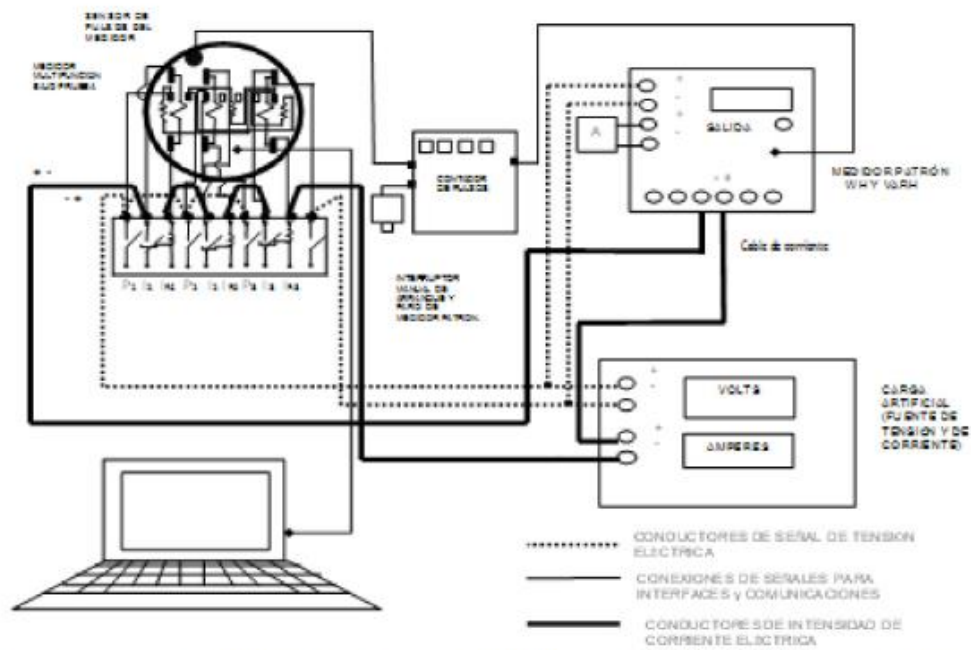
SENSOR DE PULSOS DEL MEDIDOR

MEDIDOR MULTIFUNCION BAJO PRUEBA

A

SALIDA

CONTADOR DE PULSOS

MEDIDOR PATRÓN WH Y VARH

Cable de corriente

INTERRUPTOR MANUAL DE ARRANQUE Y PARO DE MEDIDOR PATRON

Pa Ia Ina Pa Ia Ina Pa Ia Ina

VOLTS

AMPERES

CARGA ARTIFICIAL (FUENTE DE TENSION Y DE CORRIENTE)

CONDUCTORES DE SEÑAL DE TENSION ELECTRICA

CONEXIONES DE SEÑALES PARA INTERFACES y COMUNICACIONES

CONDUCTORES DE INTENSIDAD DE CORRIENTE ELECTRICA